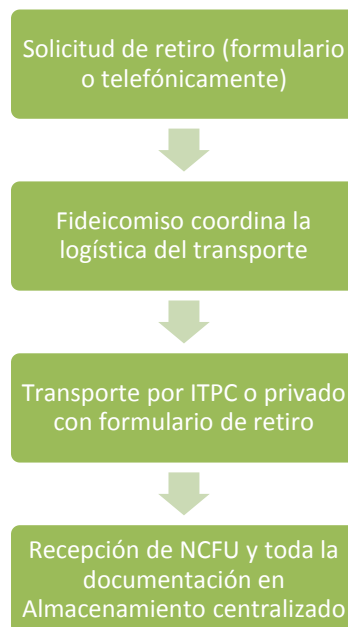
Solicitud de retiro (formulario o telefónicamente)

Fideicomiso coordina la logística del transporte

Transporte por ITPC o privado con formulario de retiro

Recepción de NCFU y toda la documentación en Almacenamiento centralizado